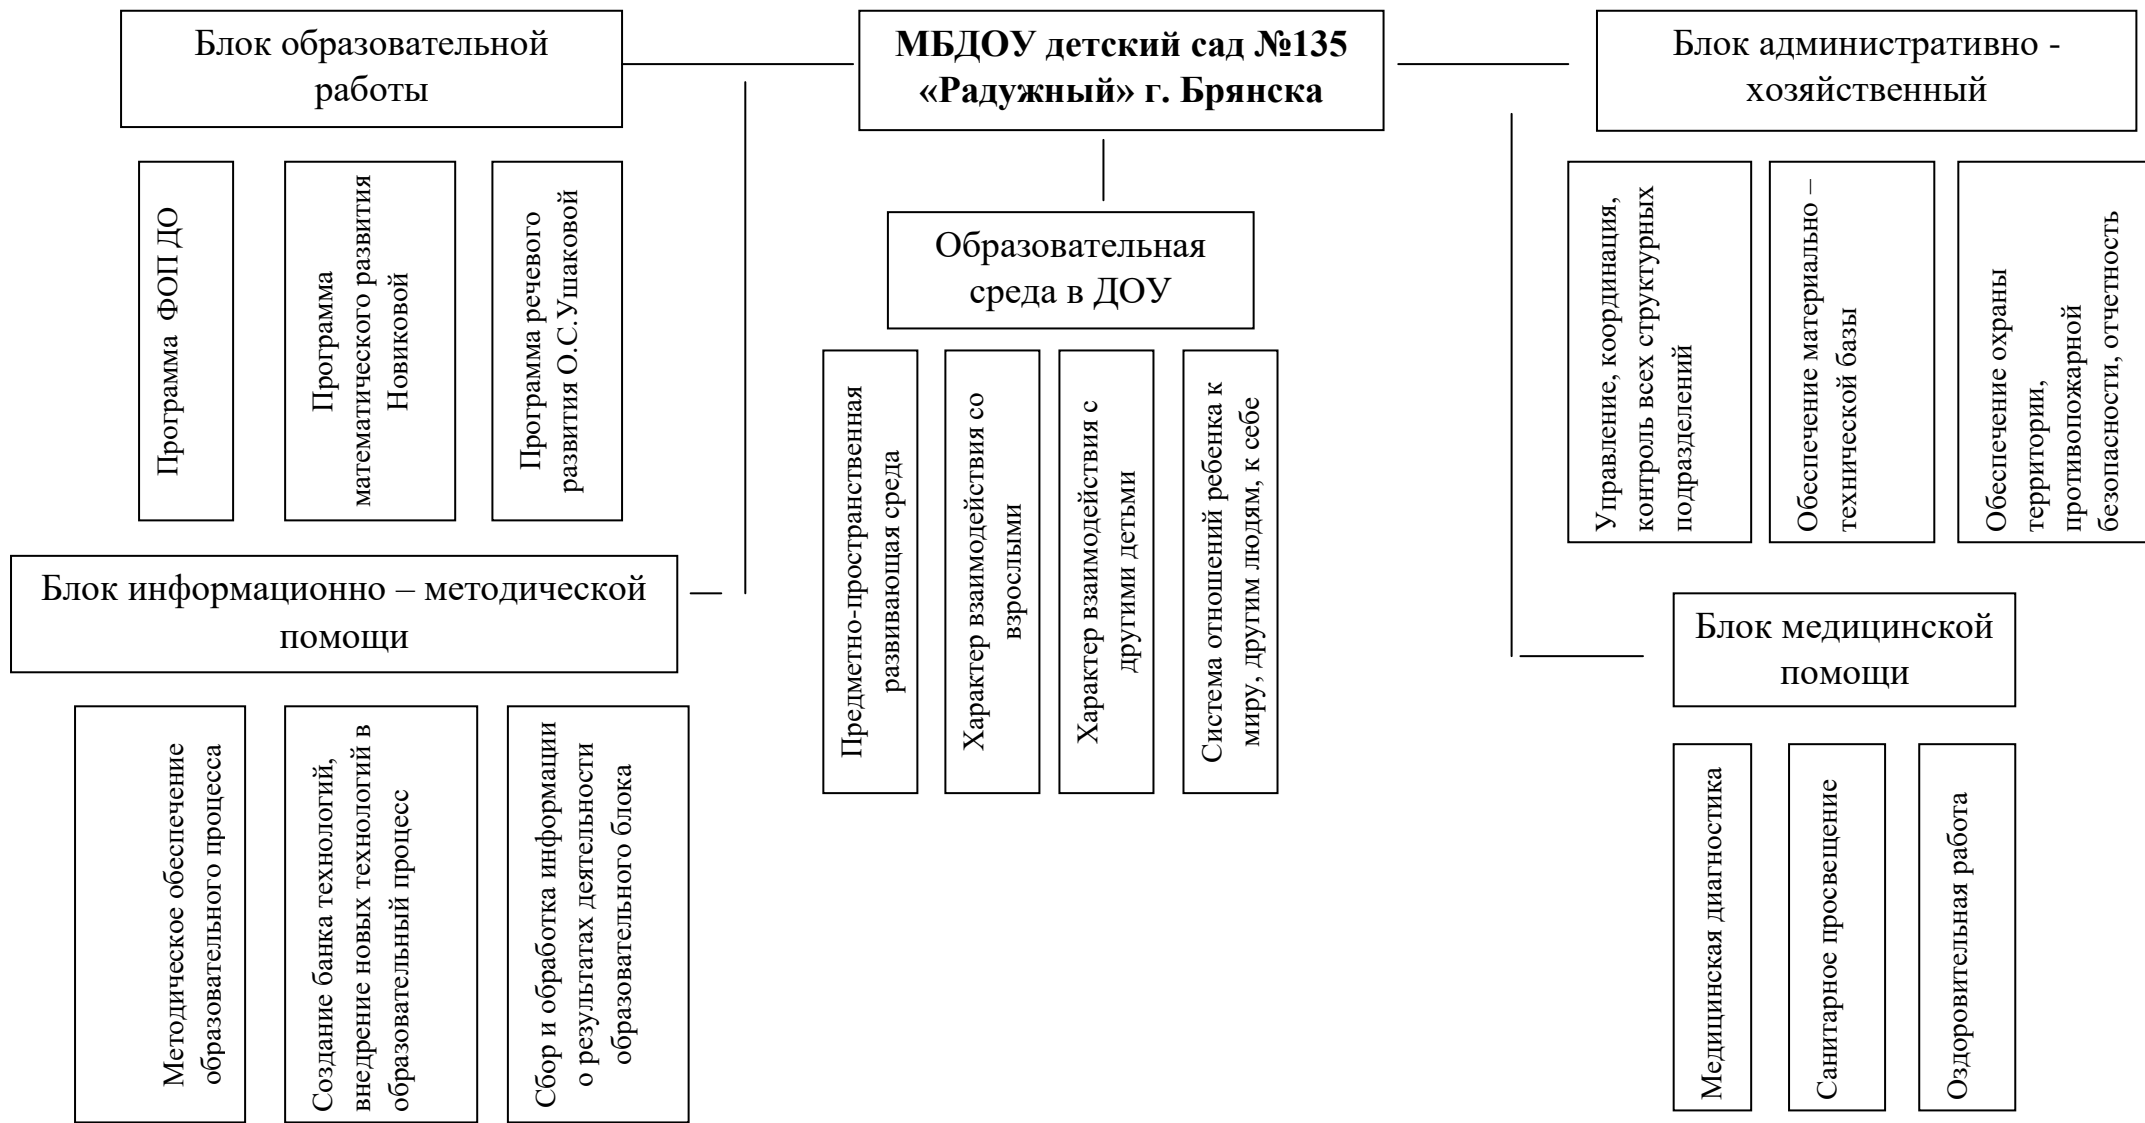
Блок образовательной работы

МБДОУ детский сад №135 «Радужный» г. Брянска

Блок административно - хозяйственный

Программа ФОП ДО

Программа математического развития Новиковой

Программа речевого развития О.С.Ушаковой

Образовательная среда в ДОУ

Управление, координация, контроль всех структурных подразделений

Обеспечение материально – технической базы

Обеспечение охраны территории, противопожарной безопасности, отчетность

Блок информационно – методической помощи

Предметно-пространственная развивающая среда

Характер взаимодействия со взрослыми

Характер взаимодействия с другими детьми

Система отношений ребенка к миру, другим людям, к себе

Блок медицинской помощи

Методическое обеспечение образовательного процесса

Создание банка технологий, внедрение новых технологий в образовательный процесс

Сбор и обработка информации о результатах деятельности образовательного блока

Медицинская диагностика

Санитарное просвещение

Оздоровительная работа